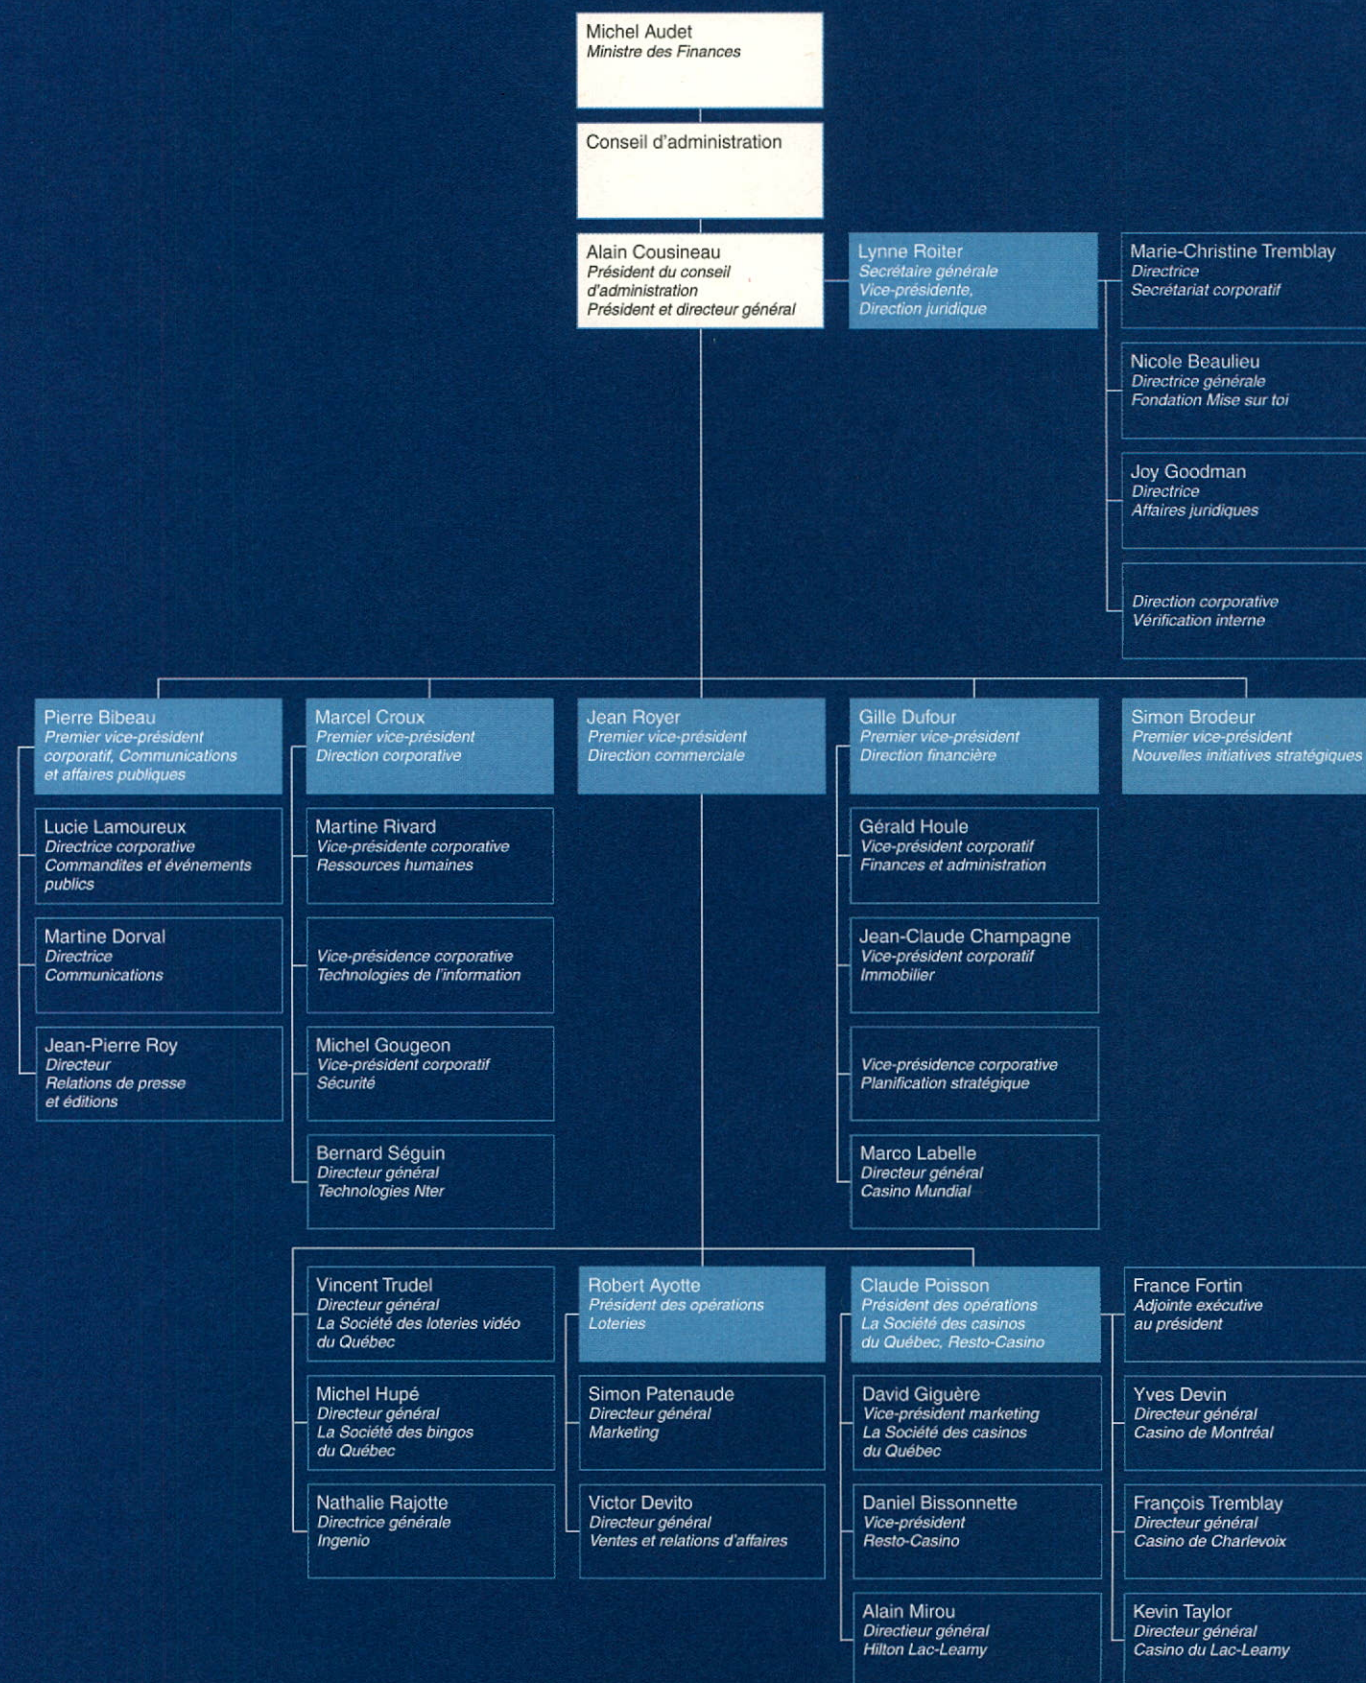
Michel Audet
Ministre des Finances

Conseil d'administration

Alain Cousineau
Président du conseil d'administration
Président et directeur général

Lynne Roiter
Secrétaire générale
Vice-présidente, Direction juridique

Marie-Christine Tremblay
Directrice
Secrétariat corporatif

Nicole Beaulieu
Directrice générale
Fondation Mise sur toi

Joy Goodman
Directrice
Affaires juridiques

Direction corporative
Vérification interne

Pierre Bibeau
Premier vice-président corporatif, Communications et affaires publiques

Lucie Lamoureux
Directrice corporative
Commandites et événements publics

Martine Dorval
Directrice
Communications

Jean-Pierre Roy
Directeur
Relations de presse et éditions

Marcel Croux
Premier vice-président
Direction corporative

Martine Rivard
Vice-présidente corporative
Ressources humaines

Vice-présidence corporative
Technologies de l'information

Michel Gougeon
Vice-président corporatif
Sécurité

Bernard Séguin
Directeur général
Technologies Nter

Jean Royer
Premier vice-président
Direction commerciale

Gille Dufour
Premier vice-président
Direction financière

Gérald Houle
Vice-président corporatif
Finances et administration

Jean-Claude Champagne
Vice-président corporatif
Immobilier

Vice-présidence corporative
Planification stratégique

Marco Labelle
Directeur général
Casino Mundial

Simon Brodeur
Premier vice-président
Nouvelles initiatives stratégiques

Vincent Trudel
Directeur général
La Société des loteries vidéo du Québec

Michel Hupé
Directeur général
La Société des bingos du Québec

Nathalie Rajotte
Directrice générale
Ingenio

Robert Ayotte
Président des opérations
Loteries

Simon Patenaude
Directeur général
Marketing

Victor Devito
Directeur général
Ventes et relations d'affaires

Claude Poisson
Président des opérations
La Société des casinos du Québec, Resto-Casino

David Giguère
Vice-président marketing
La Société des casinos du Québec

Daniel Bissonnette
Vice-président
Resto-Casino

Alain Mirou
Directeur général
Hilton Lac-Leamy

France Fortin
Adjointe exécutive au président

Yves Devin
Directeur général
Casino de Montréal

François Tremblay
Directeur général
Casino de Charlevoix

Kevin Taylor
Directeur général
Casino du Lac-Leamy